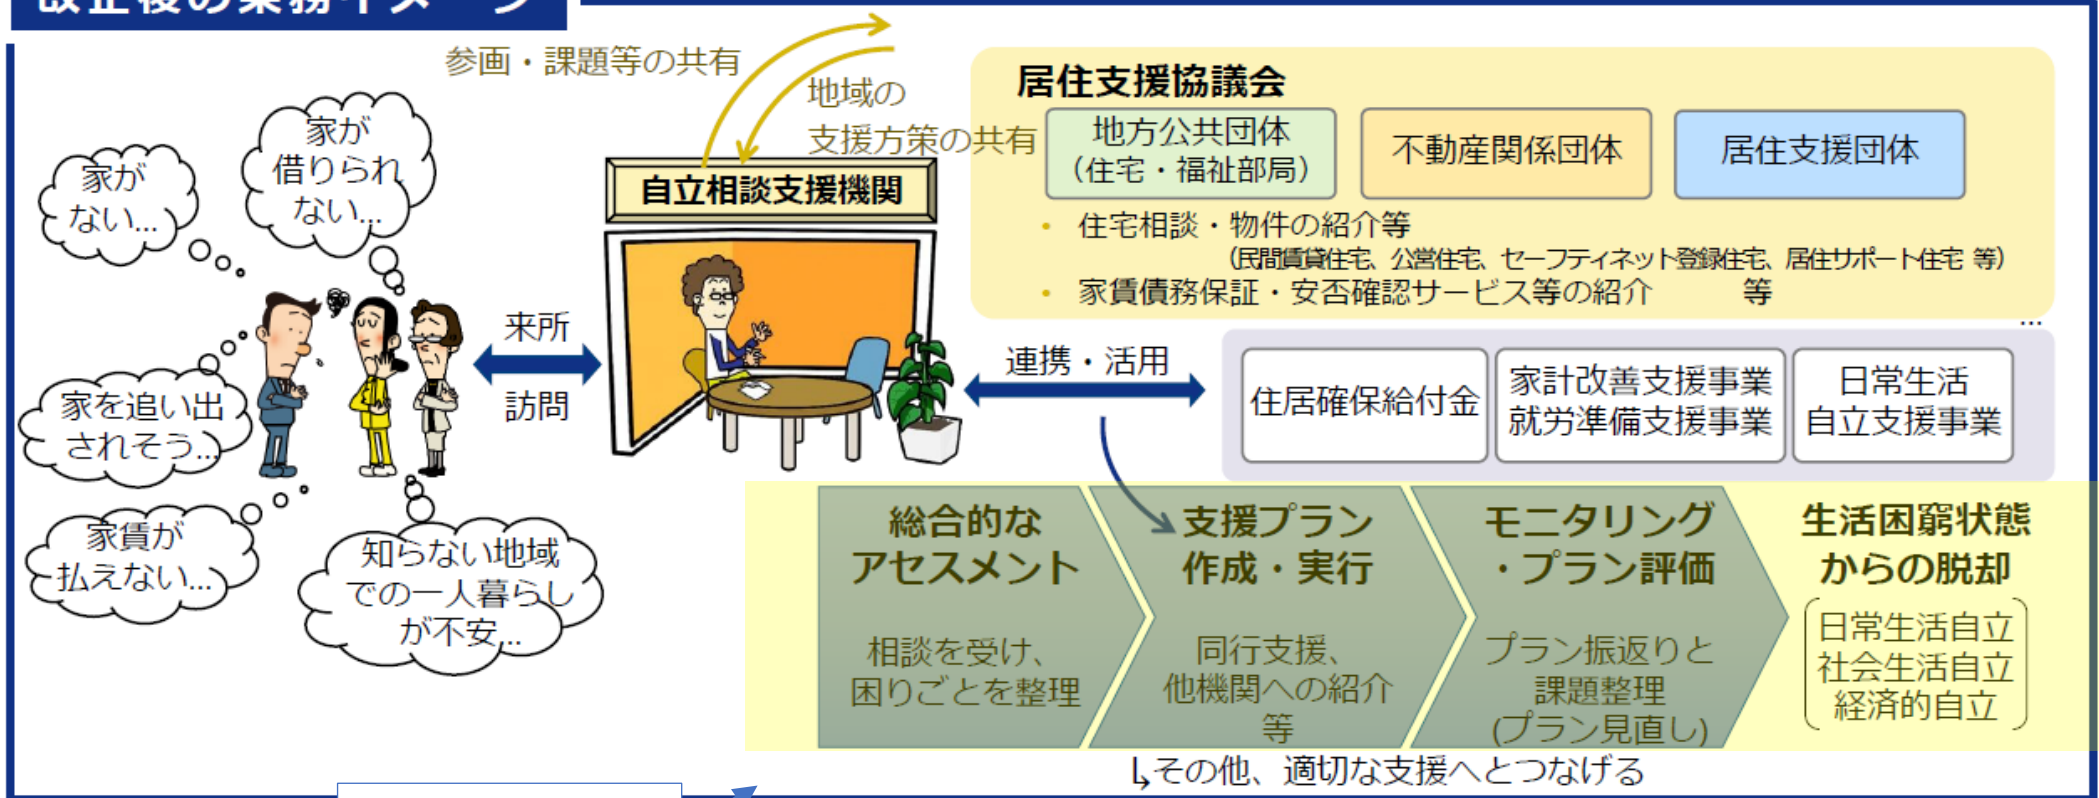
参画・課題等の共有

地域の支援方策の共有

居住支援協議会

地方公共団体（住宅・福祉部局）

不動産関係団体

居住支援団体

• 住宅相談・物件の紹介等
（民間賃貸住宅、公営住宅、セーフティネット登録住宅、居住サポート住宅 等）
• 家賃債務保証・安否確認サービス等の紹介 等

…

家がない…

家が借りられない…

家を追い出されそう…

家賃が払えない…

知らない地域での一人暮らしが不安…

自立相談支援機関

来所

訪問

連携・活用

住居確保給付金

家計改善支援事業
就労準備支援事業

日常生活自立支援事業

総合的なアセスメント

相談を受け、困りごとを整理

支援プラン作成・実行

同行支援、他機関への紹介等

モニタリング・プラン評価

プラン振返りと課題整理（プラン見直し）

生活困窮状態からの脱却

日常生活自立
社会生活自立
経済的自立

└その他、適切な支援へとつなげる